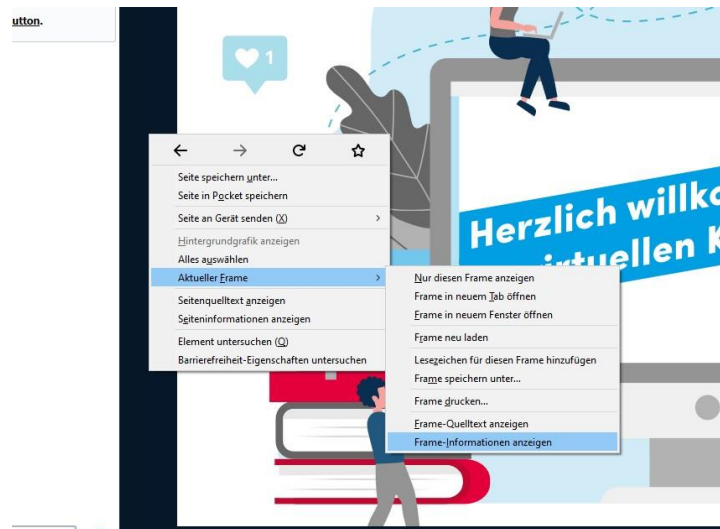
utton.

1

Herzlich willko
irtuellen K

Seite speichern unter...
Seite in Pocket speichern
Seite an Gerät senden (X)
Hintergrundgrafik anzeigen
Alles auswählen
Aktueller Frame
Seitenquelltext anzeigen
Seiteninformationen anzeigen
Element untersuchen (Q)
Barrierefreiheit-Eigenschaften untersuchen

Nur diesen Frame anzeigen
Frame in neuem Tab öffnen
Frame in neuem Fenster öffnen
Frame neu laden
Lesezeichen für diesen Frame hinzufügen
Frame speichern unter...
Frame drucken...
Frame-Quelltext anzeigen
Frame-Informationen anzeigen